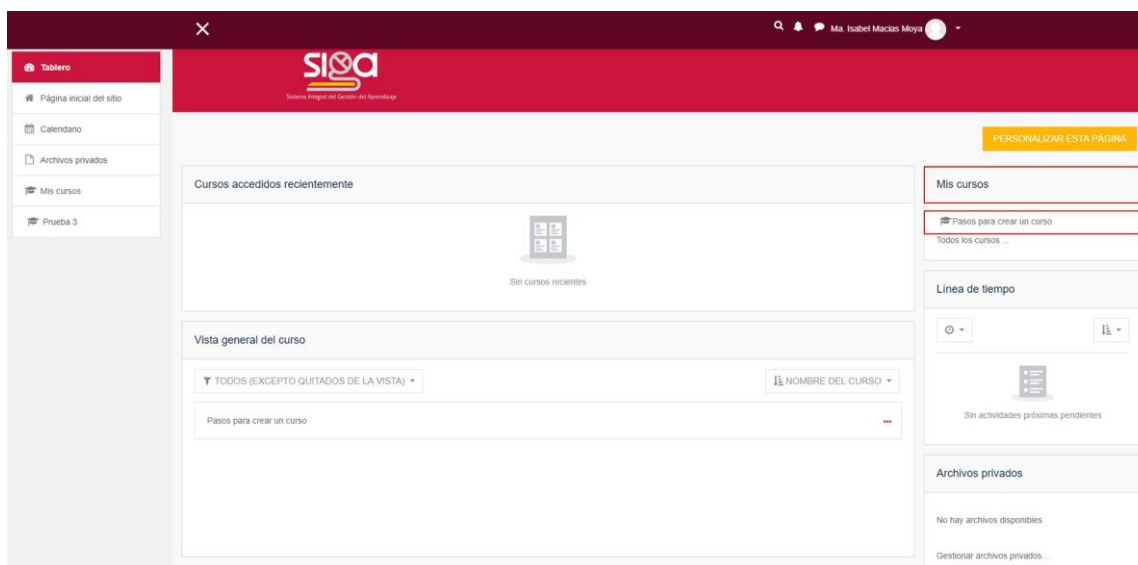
×

Ma. Isabel Macias Moya

Tablero
Página inicial del sitio
Calendario
Archivos privados
Mis cursos
Prueba 3

SIGA
Sistema Integral del Gestión del Aprendizaje

PERSONALIZAR ESTA PÁGINA

Cursos accedidos recientemente

Sin cursos recientes

Vista general del curso

TODOS (EXCEPTO QUITADOS DE LA VISTA)

NOMBRE DEL CURSO

Pasos para crear un curso

...

Mis cursos

Pasos para crear un curso

Todos los cursos ...

Línea de tiempo

Sin actividades próximas pendientes

Archivos privados

No hay archivos disponibles

Gestionar archivos privados...